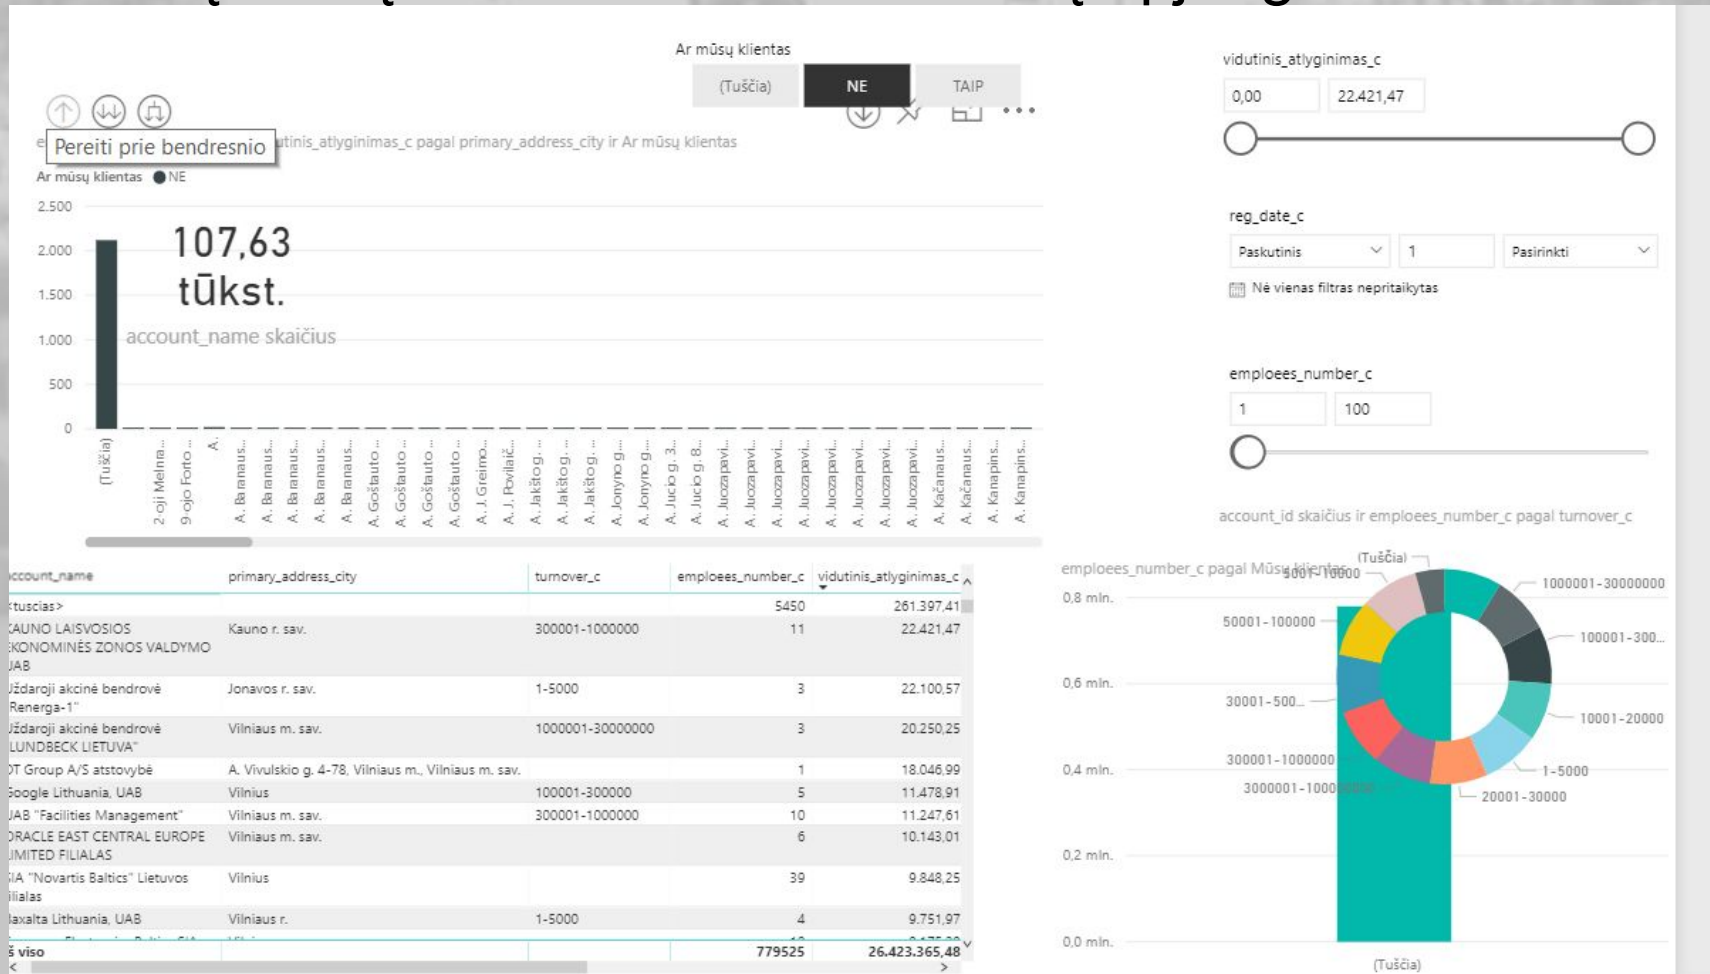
Ar mūsų klientas

| (Tuščia) | NE | TAIP |
|---|---|---|

Pereiti prie bendresnio

e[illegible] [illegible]tinis_atlyginimas_c pagal primary_address_city ir Ar mūsų klientas

Ar mūsų klientas ● NE

2.500
2.000
1.500
1.000
500
0

107,63 tūkst.

account_name skaičius

(Tuščia) 2-oji Melna... 9-ojo Forto... A. A. Baranaus... A. Baranaus... A. Baranaus... A. Baranaus... A. Baranaus... A. Goštauto... A. Goštauto... A. Goštauto... A. Goštauto... A. J. Greimo... A. J. Povilaič... A. Jakštog... A. Jakštog... A. Jakštog... A. Jonyno g... A. Jonyno g... A. Jucio g. 3... A. Jucio g. 8... A. Juozapavi... A. Juozapavi... A. Juozapavi... A. Juozapavi... A. Juozapavi... A. Juozapavi... A. Juozapavi... A. Juozapavi... A. Kačanaus... A. Kačanaus... A. Kanapins... A. Kanapins...

vidutinis_atlyginimas_c

0,00 22.421,47

reg_date_c

Paskutinis 1 Pasirinkti

Nė vienas filtras nepritaikytas

emploees_number_c

1 100

account_id skaičius ir emploees_number_c pagal turnover_c

| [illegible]ccount_name | primary_address_city | turnover_c | emploees_number_c | vidutinis_atlyginimas_c |
|---|---|---|---|---|
| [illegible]tuscias> | | | 5450 | 261.397,41 |
| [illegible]AUNO LAISVOSIOS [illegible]KONOMINĖS ZONOS VALDYMO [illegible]JAB | Kauno r. sav. | 300001-1000000 | 11 | 22.421,47 |
| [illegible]ždaroji akcinė bendrovė Renerga-1" | Jonavos r. sav. | 1-5000 | 3 | 22.100,57 |
| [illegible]ždaroji akcinė bendrovė LUNDBECK LIETUVA" | Vilniaus m. sav. | 1000001-30000000 | 3 | 20.250,25 |
| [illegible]T Group A/S atstovybė | A. Vivulskio g. 4-78, Vilniaus m., Vilniaus m. sav. | | 1 | 18.046,99 |
| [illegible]oogle Lithuania, UAB | Vilnius | 100001-300000 | 5 | 11.478,91 |
| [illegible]JAB "Facilities Management" | Vilniaus m. sav. | 300001-1000000 | 10 | 11.247,61 |
| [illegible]RACLE EAST CENTRAL EUROPE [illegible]IMITED FILIALAS | Vilniaus m. sav. | | 6 | 10.143,01 |
| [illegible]IA "Novartis Baltics" Lietuvos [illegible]ilialas | Vilnius | | 39 | 9.848,25 |
| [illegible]axalta Lithuania, UAB | Vilniaus r. | 1-5000 | 4 | 9.751,97 |
| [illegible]š viso | | | 779525 | 26.423.365,48 |

emploees_number_c pagal Mūsų klientas

0,8 mln.
0,6 mln.
0,4 mln.
0,2 mln.
0,0 mln.

(Tuščia)

(Tuščia) 5001-10000 1000001-30000000 50001-100000 100001-300... 30001-500... 10001-20000 300001-1000000 1-5000 3000001-1000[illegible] 20001-30000